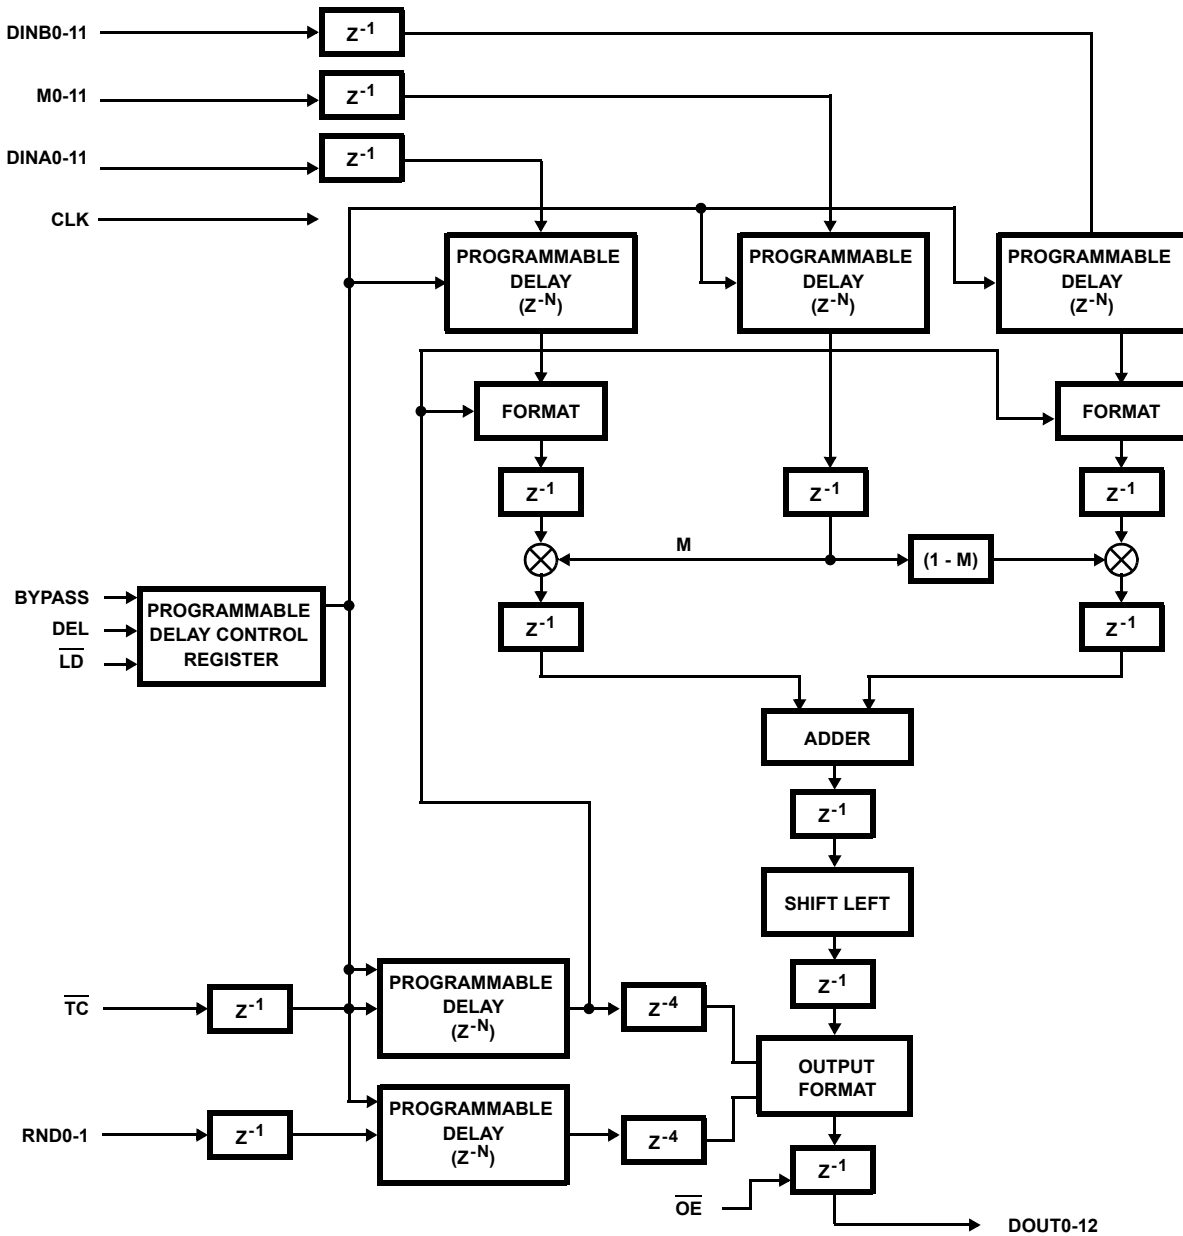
DINB0-11

$Z^{-1}$

M0-11

$Z^{-1}$

DINA0-11

$Z^{-1}$

CLK

PROGRAMMABLE DELAY ($Z^{-N}$)

PROGRAMMABLE DELAY ($Z^{-N}$)

PROGRAMMABLE DELAY ($Z^{-N}$)

FORMAT

FORMAT

$Z^{-1}$

$Z^{-1}$

$Z^{-1}$

M

(1 - M)

BYPASS

DEL

$\overline{LD}$

PROGRAMMABLE DELAY CONTROL REGISTER

$Z^{-1}$

$Z^{-1}$

ADDER

$Z^{-1}$

SHIFT LEFT

$Z^{-1}$

$\overline{TC}$

$Z^{-1}$

PROGRAMMABLE DELAY ($Z^{-N}$)

$Z^{-4}$

OUTPUT FORMAT

RND0-1

$Z^{-1}$

PROGRAMMABLE DELAY ($Z^{-N}$)

$Z^{-4}$

$Z^{-1}$

$\overline{OE}$

DOUT0-12